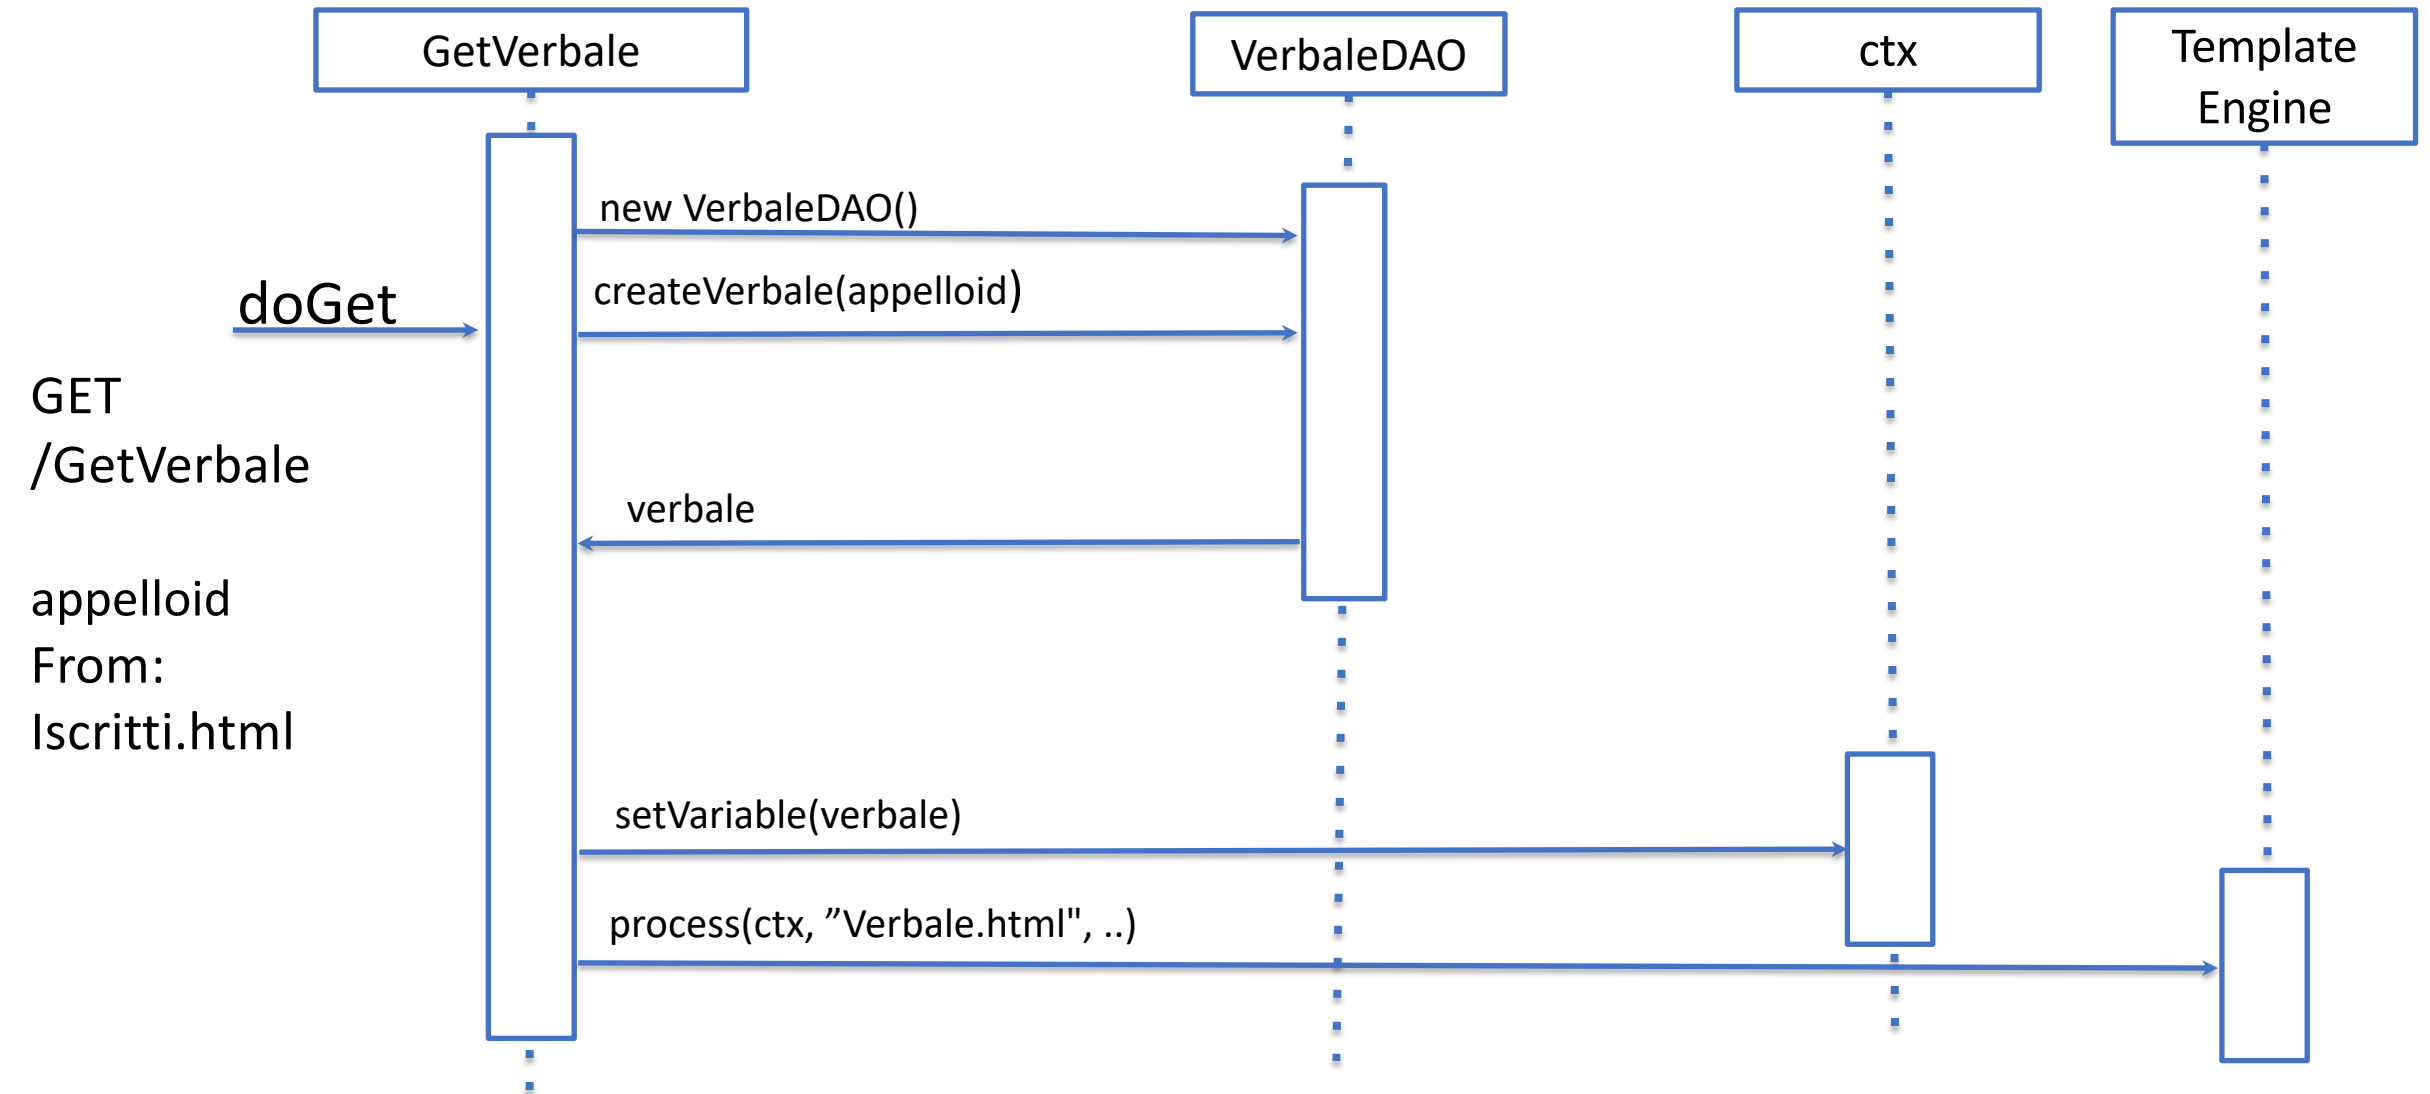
GetVerbale

VerbaleDAO

ctx

Template Engine

new VerbaleDAO()

createVerbale(appelloid)

doGet

GET /GetVerbale

verbale

appelloid From: Iscritti.html

setVariable(verbale)

process(ctx, ”Verbale.html", ..)